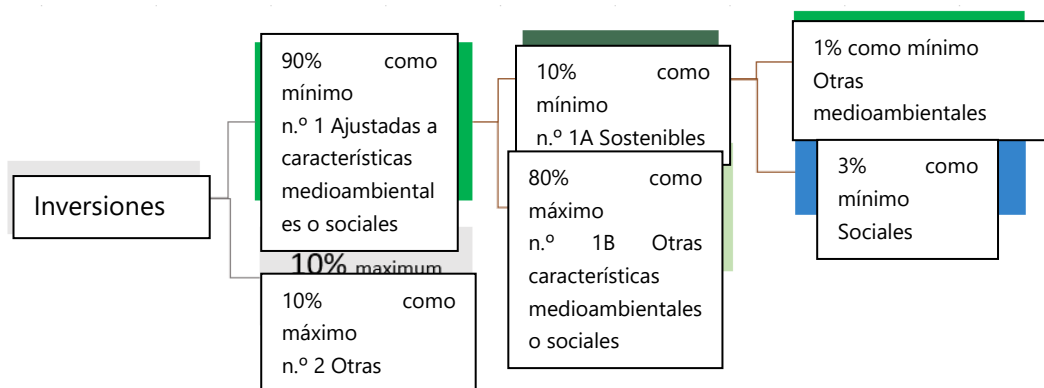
Inversiones

90% como mínimo
n.º 1 Ajustadas a características medioambientales o sociales

10% maximum

10% como máximo
n.º 2 Otras

10% como mínimo
n.º 1A Sostenibles

80% como máximo
n.º 1B Otras características medioambientales o sociales

1% como mínimo
Otras medioambientales

3% como mínimo
Sociales